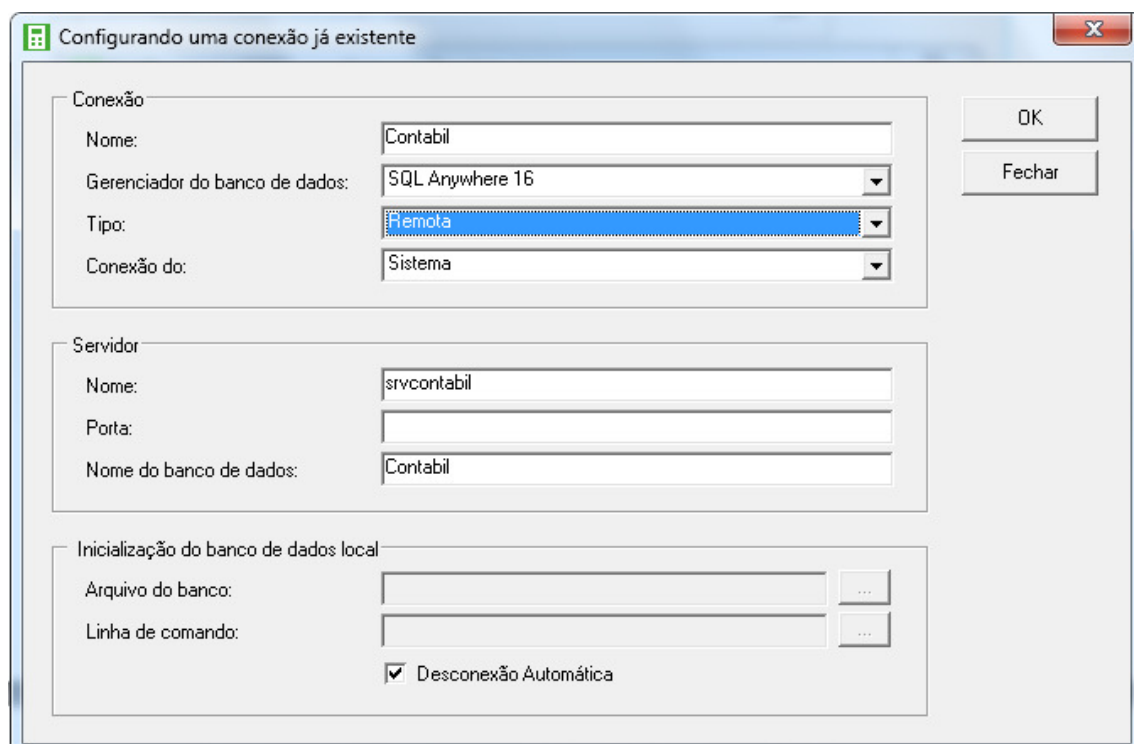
Configurando uma conexão já existente

Conexão
Nome: Contabil
Gerenciador do banco de dados: SQL Anywhere 16
Tipo: Remota
Conexão do: Sistema

OK
Fechar

Servidor
Nome: srvcontabil
Porta:
Nome do banco de dados: Contabil

Inicialização do banco de dados local
Arquivo do banco: ...
Linha de comando: ...
Desconexão Automática